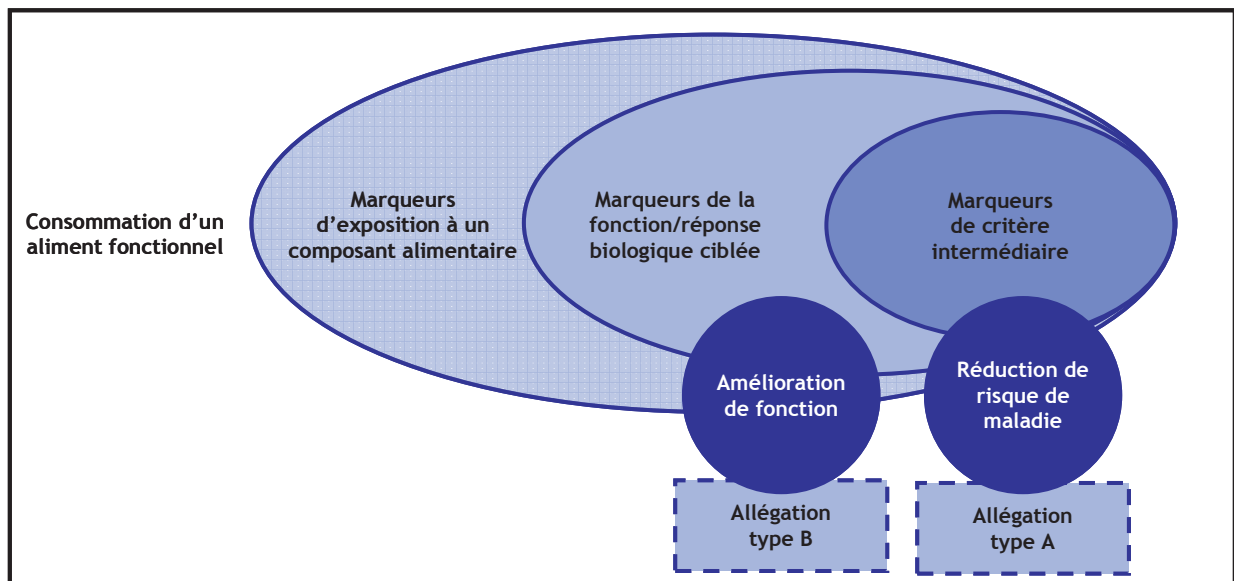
Consommation d'un aliment fonctionnel

Marqueurs d'exposition à un composant alimentaire

Marqueurs de la fonction/réponse biologique ciblée

Marqueurs de critère intermédiaire

Amélioration de fonction

Réduction de risque de maladie

Allégation type B

Allégation type A